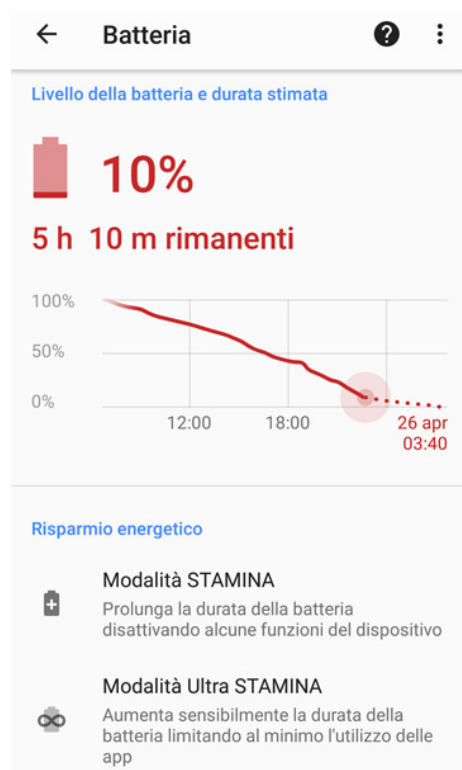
Batteria

Livello della batteria e durata stimata

10%

5 h 10 m rimanenti

100%
50%
0%
12:00
18:00
26 apr
03:40

Risparmio energetico

Modalità STAMINA
Prolunga la durata della batteria disattivando alcune funzioni del dispositivo

Modalità Ultra STAMINA
Aumenta sensibilmente la durata della batteria limitando al minimo l'utilizzo delle app